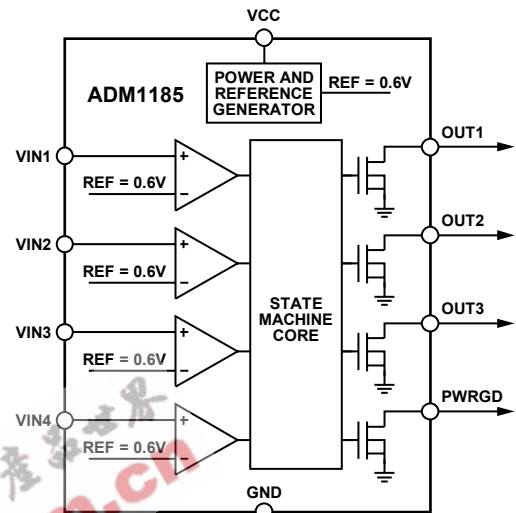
VCC

POWER AND REFERENCE GENERATOR

REF = 0.6V

ADM1185

VIN1

+

−

REF = 0.6V

VIN2

+

−

REF = 0.6V

VIN3

+

−

REF = 0.6V

VIN4

+

−

REF = 0.6V

STATE MACHINE CORE

OUT1

OUT2

OUT3

PWRGD

GND

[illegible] .cn